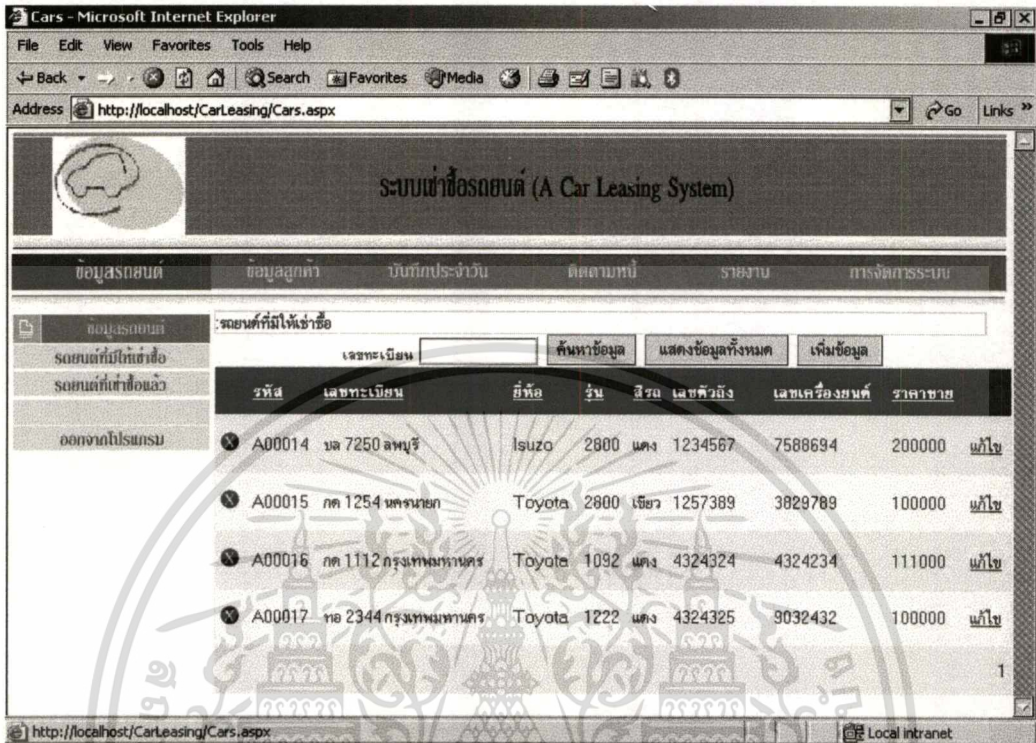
Cars - Microsoft Internet Explorer

File Edit View Favorites Tools Help

Back Search Favorites Media

Address http://localhost/CarLeasing/Cars.aspx Go Links

ระบบเช่าซื้อรถยนต์ (A Car Leasing System)

ข้อมูลรถยนต์ ข้อมูลลูกค้า บันทึกประจำวัน ติดตามหนี้ รายงาน การจัดการระบบ

ข้อมูลรถยนต์
รถยนต์ที่มีให้เช่าซื้อ
รถยนต์ที่เช่าซื้อแล้ว
ออกจากโปรแกรม

รถยนต์ที่มีให้เช่าซื้อ

เลขทะเบียน ค้นหาข้อมูล แสดงข้อมูลทั้งหมด เพิ่มข้อมูล

| รหัส | เลขทะเบียน | ยี่ห้อ | รุ่น | สีรถ | เลขตัวถัง | เลขเครื่องยนต์ | ราคาขาย | |
|---|---|---|---|---|---|---|---|---|
| A00014 | บล 7250 ลพบุรี | Isuzo | 2800 | แดง | 1234567 | 7588694 | 200000 | แก้ไข |
| A00015 | กด 1254 นครนายก | Toyota | 2800 | เขียว | 1257389 | 3829789 | 100000 | แก้ไข |
| A00016 | กด 1112 กรุงเทพมหานคร | Toyota | 1092 | แดง | 4324324 | 4324234 | 111000 | แก้ไข |
| A00017 | ทอ 2344 กรุงเทพมหานคร | Toyota | 1222 | แดง | 4324325 | 9032432 | 100000 | แก้ไข |

1

http://localhost/CarLeasing/Cars.aspx Local intranet